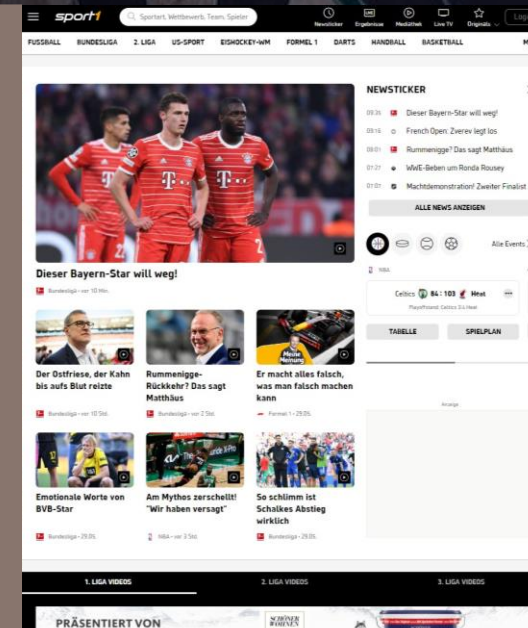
sport1

Sportart, Wettbewerb, Team, Spieler

Newsticker Ergebnisse Mediathek Live TV Originals Login

FUSSBALL BUNDESLIGA 2. LIGA US-SPORT EISHOCKEY-WM FORMEL 1 DARTS HANDBALL BASKETBALL

Dieser Bayern-Star will weg!

Bundesliga • vor 10 Min.

NEWSTICKER

09:26 Dieser Bayern-Star will weg!

09:16 French Open: Zverev legt los

09:01 Rummenigge? Das sagt Matthäus

07:27 WWE-Beben um Ronda Rousey

07:07 Machtdemonstration! Zweiter Finalist

ALLE NEWS ANZEIGEN

Alle Events

NBA

Celtics 84 : 103 Heat

Playoffrund: Celtics 3:4 Heat

TABELLE SPIELPLAN

Der Ostfriese, der Kahn bis aufs Blut reizte

Bundesliga • vor 10 Std.

Rummenigge-Rückkehr? Das sagt Matthäus

Bundesliga • vor 2 Std.

Er macht alles falsch, was man falsch machen kann

Meine Meinung

Formel 1 • 29.05.

Emotionale Worte von BVB-Star

Bundesliga • 29.05.

Am Mythos zerschellt! "Wir haben versagt"

NBA • vor 3 Std.

So schlimm ist Schalkes Abstieg wirklich

Bundesliga • 29.05.

Anzeige

1. LIGA VIDEOS 2. LIGA VIDEOS 3. LIGA VIDEOS

PRÄSENTIERT VON

SCHÖNER WOHNEN